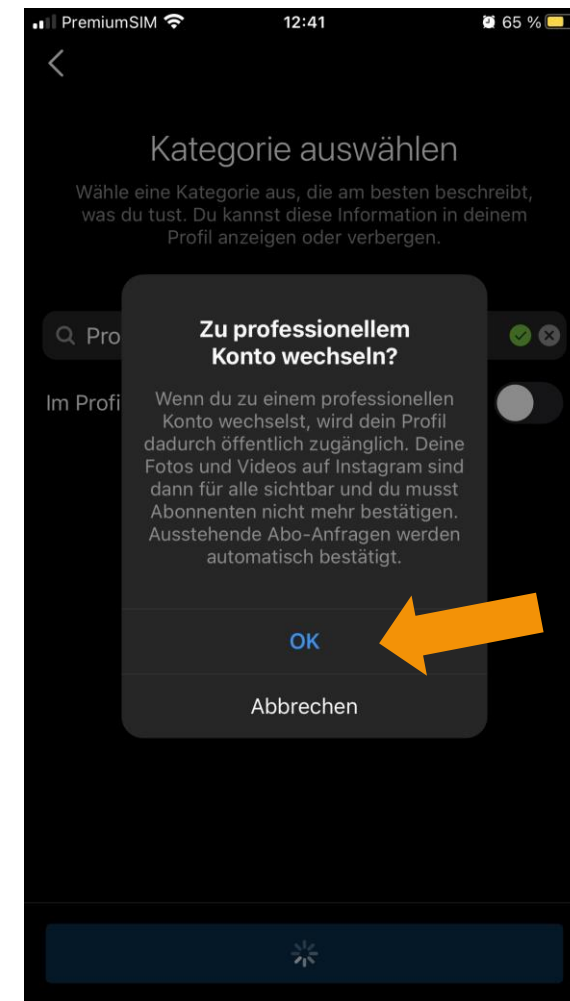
PremiumSIM 12:41 65 %

Kategorie auswählen

Wähle eine Kategorie aus, die am besten beschreibt, was du tust. Du kannst diese Information in deinem Profil anzeigen oder verbergen.

Pro

Im Profi

Zu professionellem Konto wechseln?

Wenn du zu einem professionellen Konto wechselst, wird dein Profil dadurch öffentlich zugänglich. Deine Fotos und Videos auf Instagram sind dann für alle sichtbar und du musst Abonnenten nicht mehr bestätigen. Ausstehende Abo-Anfragen werden automatisch bestätigt.

OK

Abbrechen